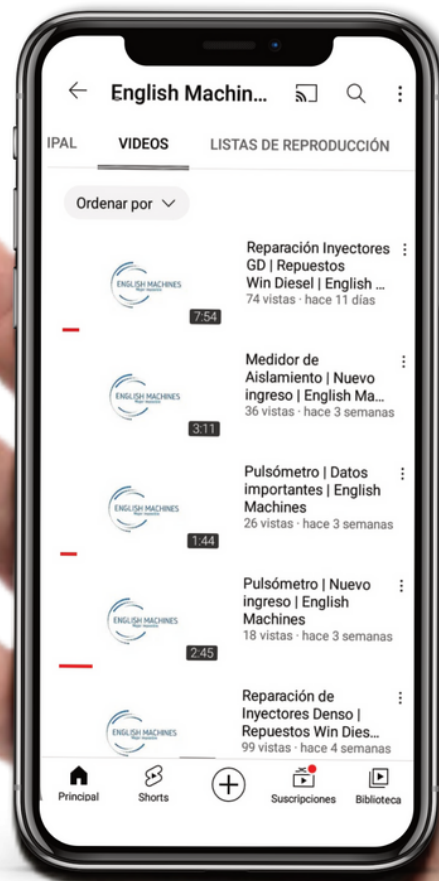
English Machin...

IPAL VIDEOS LISTAS DE REPRODUCCIÓN

Ordenar por

ENGLISH MACHINES
7:54
Reparación Inyectores GD | Repuestos Win Diesel | English ...
74 vistas · hace 11 días

ENGLISH MACHINES
3:11
Medidor de Aislamiento | Nuevo ingreso | English Ma...
36 vistas · hace 3 semanas

ENGLISH MACHINES
1:44
Pulsómetro | Datos importantes | English Machines
26 vistas · hace 3 semanas

ENGLISH MACHINES
2:45
Pulsómetro | Nuevo ingreso | English Machines
18 vistas · hace 3 semanas

ENGLISH MACHINES
Reparación de Inyectores Denso | Repuestos Win Dies...
99 vistas · hace 4 semanas

Principal Shorts Suscripciones Biblioteca